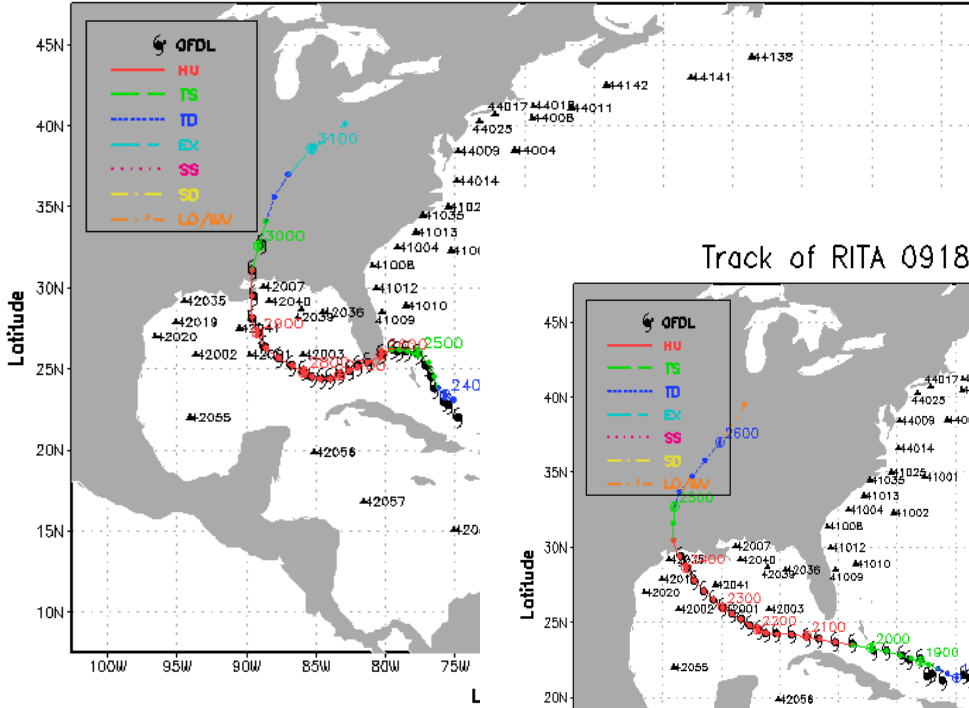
OFDL
HU
TS
TD
EX
SS
SD
LO/WV

45N
40N
35N
30N
25N
20N
15N
10N
Latitude
100W 95W 90W 85W 80W 75W
L

3100
3000
2900
2800
2700
2600
2500
240

44138
44142
44141
44017
44018
44011
44025
44008
44009
44004
44014
4102
41035
41013
41004
4100
41008
41012
41010
41009
42007
42035
42040
42039
42036
42019
42020
4204
42002
42001
42003
42055
42056
42057
420

Track of RITA 0918

OFDL
HU
TS
TD
EX
SS
SD
LO/WV

45N
40N
35N
30N
25N
20N
Latitude

2600
2500
2400
2300
2200
2100
2000
1900

44017
44025
44009
4400
44014
41025
41035
41001
41013
41004
41002
41008
41012
41010
41009
42007
42035
42040
42036
42039
4201
42041
42020
42002
42001
42003
42055
42056